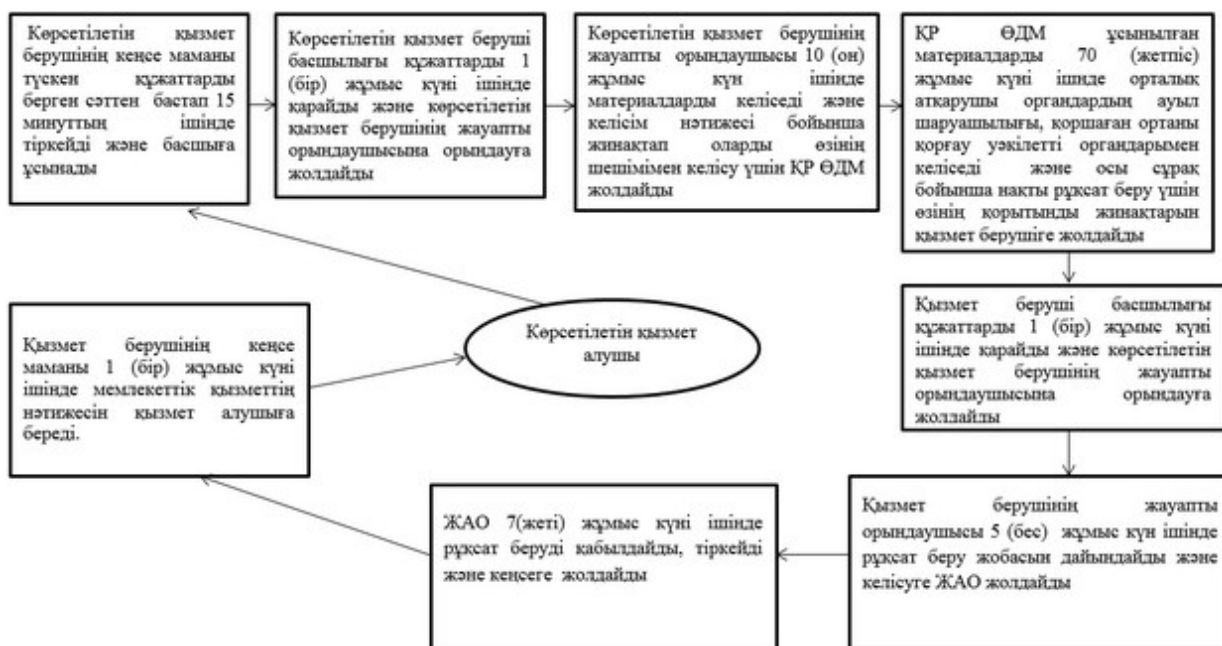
Көрсетілетін қызмет берушінің кеңсе маманы түскен құжаттарды берген сәттен бастап 15 минуттың ішінде тіркейді және басшыға ұсынады

Көрсетілетін қызмет беруші басшылығы құжаттарды 1 (бір) жұмыс күні ішінде қарайды және көрсетілетін қызмет берушінің жауапты орындаушысына орындауға жолдайды

Көрсетілетін қызмет берушінің жауапты орындаушысы 10 (он) жұмыс күн ішінде материалдарды келіседі және келісім нәтижесі бойынша жинақтап оларды өзінің шешімімен келісу үшін ҚР ӨДМ жолдайды

ҚР ӨДМ ұсынылған материалдарды 70 (жетпіс) жұмыс күні ішінде орталық атқарушы органдардың ауыл шаруашылығы, қоршаған ортаны қорғау уәкілетті органдарымен келіседі және осы сұрақ бойынша нақты рұқсат беру үшін өзінің қорытынды жинақтарын қызмет берушіге жолдайды

Қызмет беруші басшылығы құжаттарды 1 (бір) жұмыс күні ішінде қарайды және көрсетілетін қызмет берушінің жауапты орындаушысына орындауға жолдайды

Қызмет берушінің жауапты орындаушысы 5 (бес) жұмыс күн ішінде рұқсат беру жобасын дайындайды және келісуге ЖАО жолдайды

ЖАО 7(жеті) жұмыс күні ішінде рұқсат беруді қабылдайды, тіркейді және кеңсеге жолдайды

Қызмет берушінің кеңсе маманы 1 (бір) жұмыс күні ішінде мемлекеттік қызметтің нәтижесін қызмет алушыға береді.

Көрсетілетін қызмет алушы